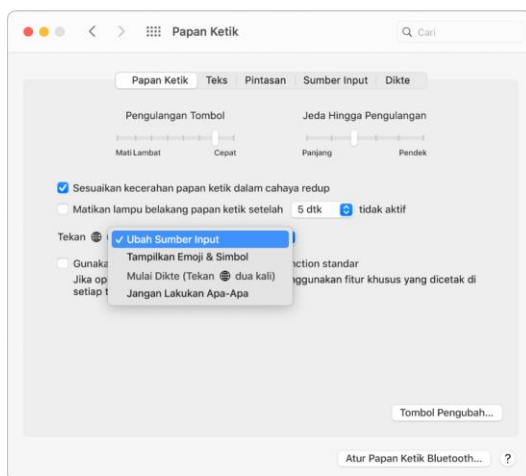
Papan Ketik

Cari

Papan Ketik | Teks | Pintasan | Sumber Input | Dikte

Pengulangan Tombol

Mati Lambat

Cepat

Jeda Hingga Pengulangan

Panjang

Pendek

Sesuaikan kecerahan papan ketik dalam cahaya redup

Matikan lampu belakang papan ketik setelah 5 dtk tidak aktif

Tekan

✓ Ubah Sumber Input

Tampilkan Emoji & Simbol

Mulai Dikte (Tekan dua kali)

Jangan Lakukan Apa-Apa

Gunaka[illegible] nction standar

Jika op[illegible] nggunakan fitur khusus yang dicetak di setiap t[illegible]

Tombol Pengubah...

Atur Papan Ketik Bluetooth...

?